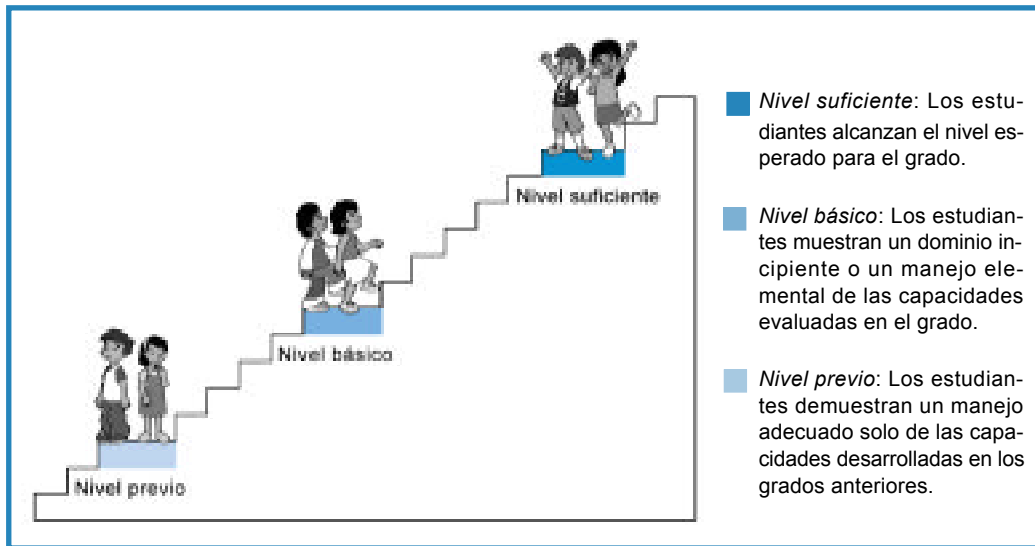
Nivel suficiente

Nivel básico

Nivel previo

*Nivel suficiente*: Los estudiantes alcanzan el nivel esperado para el grado.

*Nivel básico*: Los estudiantes muestran un dominio incipiente o un manejo elemental de las capacidades evaluadas en el grado.

*Nivel previo*: Los estudiantes demuestran un manejo adecuado solo de las capacidades desarrolladas en los grados anteriores.